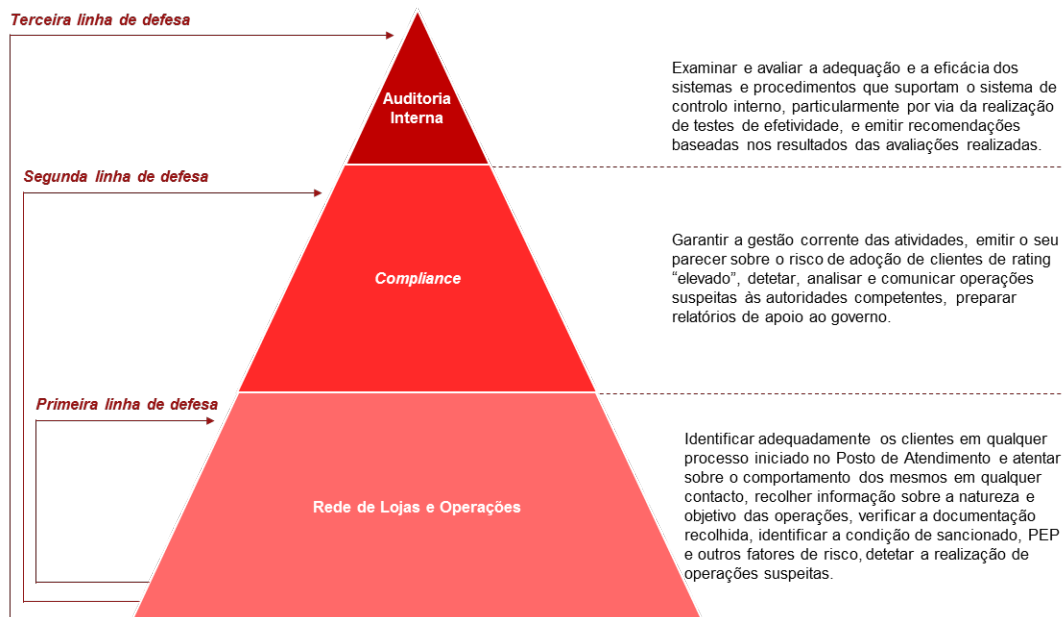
Terceira linha de defesa

Auditoria Interna

Examinar e avaliar a adequação e a eficácia dos sistemas e procedimentos que suportam o sistema de controlo interno, particularmente por via da realização de testes de efetividade, e emitir recomendações baseadas nos resultados das avaliações realizadas.

Segunda linha de defesa

Compliance

Garantir a gestão corrente das atividades, emitir o seu parecer sobre o risco de adoção de clientes de rating "elevado", detetar, analisar e comunicar operações suspeitas às autoridades competentes, preparar relatórios de apoio ao governo.

Primeira linha de defesa

Rede de Lojas e Operações

Identificar adequadamente os clientes em qualquer processo iniciado no Posto de Atendimento e atentar sobre o comportamento dos mesmos em qualquer contacto, recolher informação sobre a natureza e objetivo das operações, verificar a documentação recolhida, identificar a condição de sancionado, PEP e outros fatores de risco, detetar a realização de operações suspeitas.